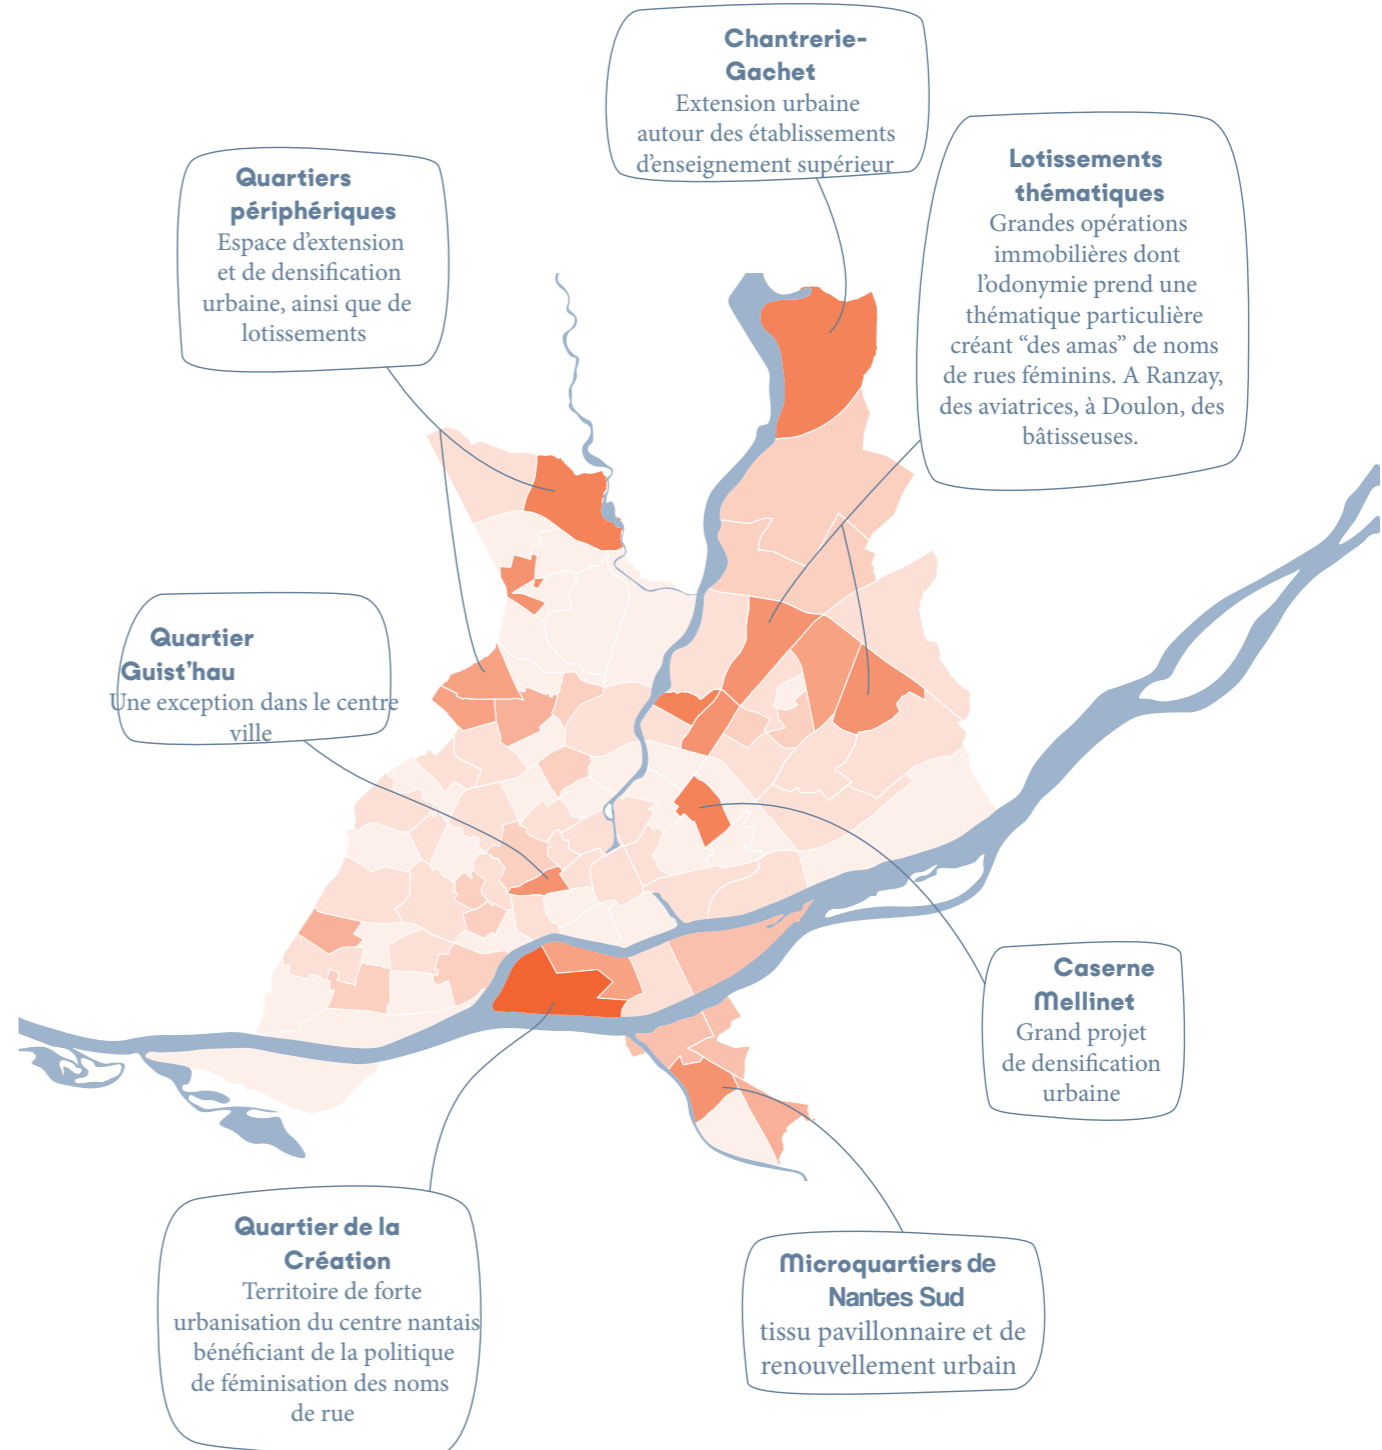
Chantrerie-Gachet
Extension urbaine autour des établissements d'enseignement supérieur

Quartiers périphériques
Espace d'extension et de densification urbaine, ainsi que de lotissements

Lotissements thématiques
Grandes opérations immobilières dont l'odonymie prend une thématique particulière créant "des amas" de noms de rues féminins. A Ranzay, des aviatrices, à Doulon, des bâtisseuses.

Quartier Guist'hau
Une exception dans le centre ville

Caserne Mellinet
Grand projet de densification urbaine

Quartier de la Création
Territoire de forte urbanisation du centre nantais bénéficiant de la politique de féminisation des noms de rue

Microquartiers de Nantes Sud
tissu pavillonnaire et de renouvellement urbain